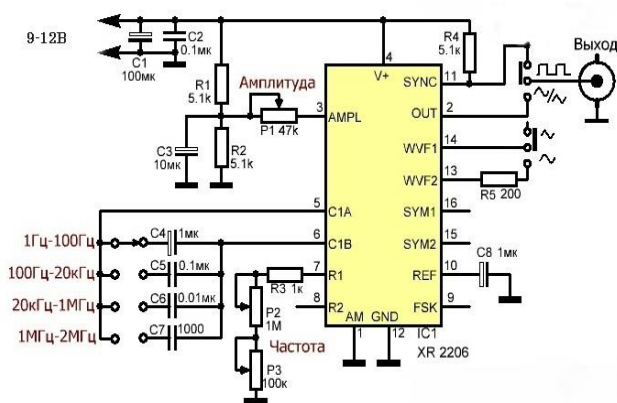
9-12В

C1 100мк

C2 0.1мк

R1 5.1k

R2 5.1k

C3 10мк

Амплитуда

P1 47k

R4 5.1k

Выход

4

V+

3 AMPL

SYNC 11

OUT 2

WVF1 14

WVF2 13

R5 200

5 C1A

6 C1B

7 R1

8 R2

SYM1 16

SYM2 15

REF 10

FSK 9

C8 1мк

AM GND

1 12

IC1 XR 2206

1Гц-100Гц

100Гц-20кГц

20кГц-1МГц

1МГц-2МГц

C4 1мк

C5 0.1мк

C6 0.01мк

C7 1000

R3 1к

P2 1M

Частота

P3 100к